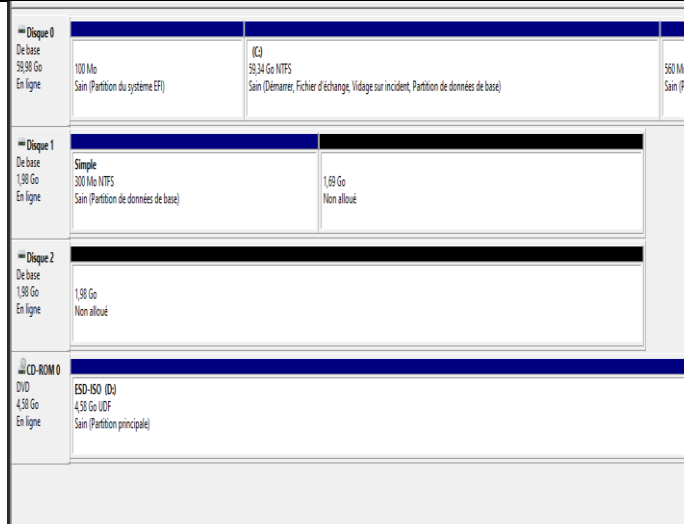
Disque 0
De base
59,98 Go
En ligne

100 Mo
Sain (Partition du système EFI)

(C:)
59,34 Go NTFS
Sain (Démarrer, Fichier d'échange, Vidage sur incident, Partition de données de base)

560 M
Sain (

Disque 1
De base
1,98 Go
En ligne

Simple
300 Mo NTFS
Sain (Partition de données de base)

1,69 Go
Non alloué

Disque 2
De base
1,98 Go
En ligne

1,98 Go
Non alloué

CD-ROM 0
DVD
4,58 Go
En ligne

ESD-ISO (D:)
4,58 Go UDF
Sain (Partition principale)